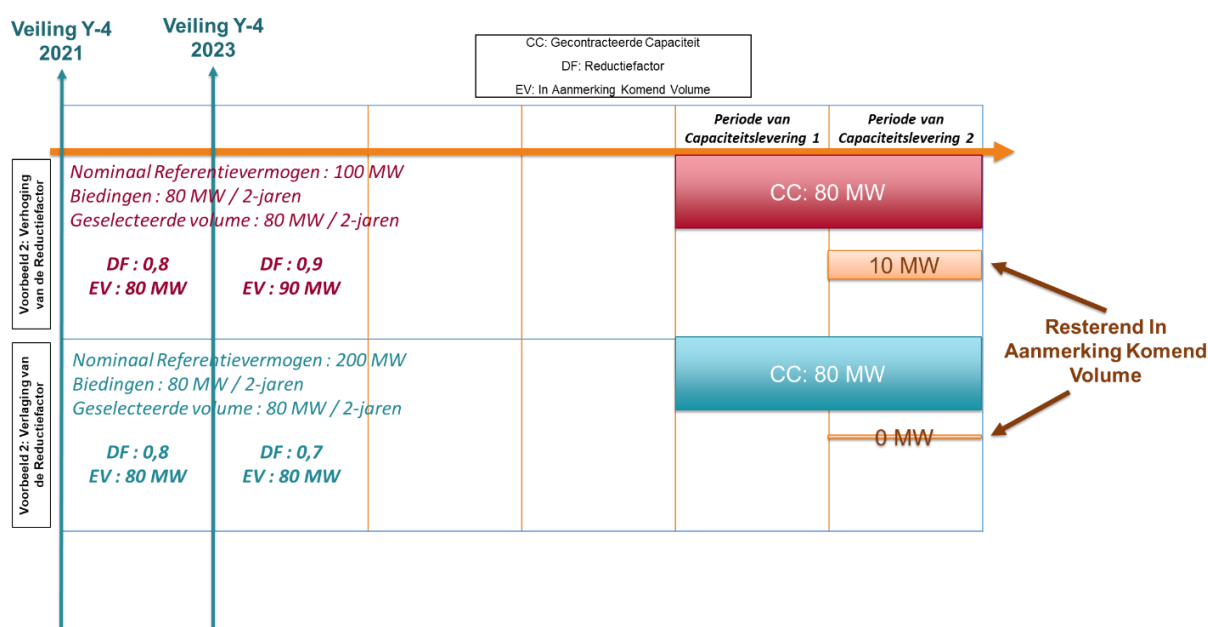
Veiling Y-4
2021

Veiling Y-4
2023

CC: Gecontracteerde Capaciteit
DF: Reductiefactor
EV: In Aanmerking Komend Volume

Periode van Capaciteitslevering 1

Periode van Capaciteitslevering 2

Voorbeeld 2: Verhoging van de Reductiefactor

Nominaal Referentievermogen : 100 MW
Biedingen : 80 MW / 2-jaren
Geselecteerde volume : 80 MW / 2-jaren

DF : 0,8
EV : 80 MW

DF : 0,9
EV : 90 MW

CC: 80 MW

10 MW

Resterend In Aanmerking Komend Volume

Voorbeeld 2: Verlaging van de Reductiefactor

Nominaal Referentievermogen : 200 MW
Biedingen : 80 MW / 2-jaren
Geselecteerde volume : 80 MW / 2-jaren

DF : 0,8
EV : 80 MW

DF : 0,7
EV : 80 MW

CC: 80 MW

0 MW